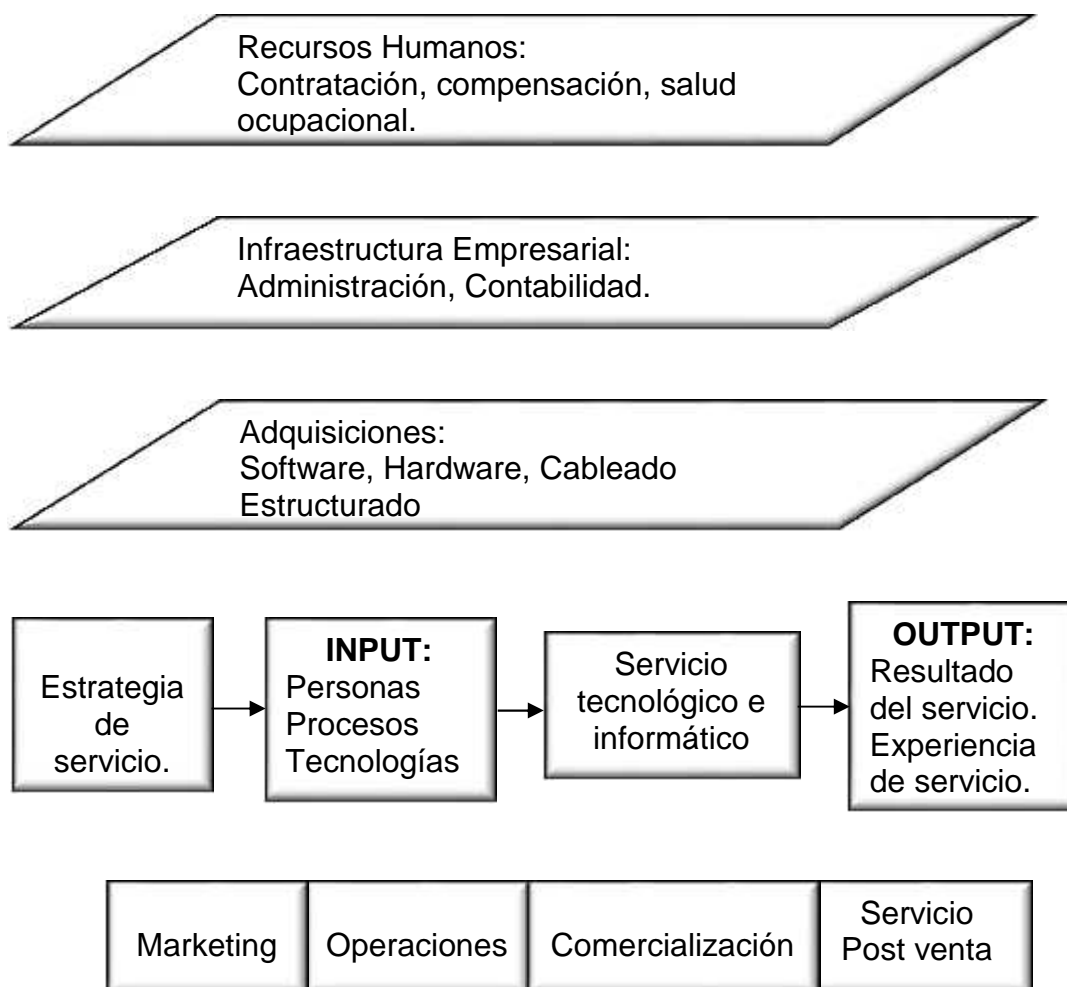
Recursos Humanos:
Contratación, compensación, salud ocupacional.

Infraestructura Empresarial:
Administración, Contabilidad.

Adquisiciones:
Software, Hardware, Cableado Estructurado

Estrategia de servicio.

INPUT:
Personas
Procesos
Tecnologías

Servicio tecnológico e informático

OUTPUT:
Resultado del servicio.
Experiencia de servicio.

| Marketing | Operaciones | Comercialización | Servicio Post venta |
|---|---|---|---|